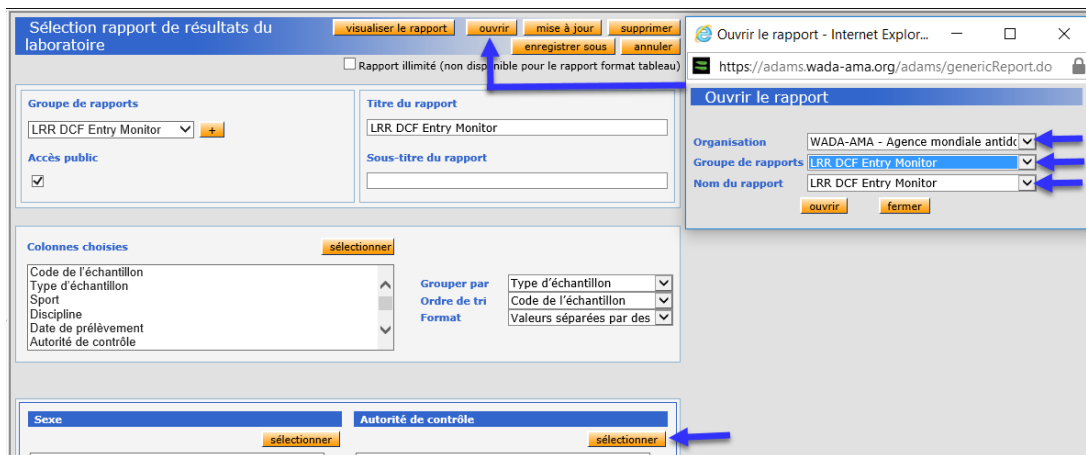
Sélection rapport de résultats du laboratoire

visualiser le rapport | ouvrir | mise à jour | supprimer | enregistrer sous | annuler

Rapport illimité (non disponible pour le rapport format tableau)

Groupe de rapports

LRR DCF Entry Monitor +

Accès public

Titre du rapport

LRR DCF Entry Monitor

Sous-titre du rapport

Colonnes choisies

sélectionner

Code de l'échantillon
Type d'échantillon
Sport
Discipline
Date de prélèvement
Autorité de contrôle

Grouper par | Type d'échantillon
Ordre de tri | Code de l'échantillon
Format | Valeurs séparées par des

Sexe

sélectionner

Autorité de contrôle

sélectionner

Ouvrir le rapport - Internet Explor

https://adams.wada-ama.org/adams/genericReport.do

Ouvrir le rapport

Organisation | WADA-AMA - Agence mondiale antido
Groupe de rapports | LRR DCF Entry Monitor
Nom du rapport | LRR DCF Entry Monitor

ouvrir | fermer